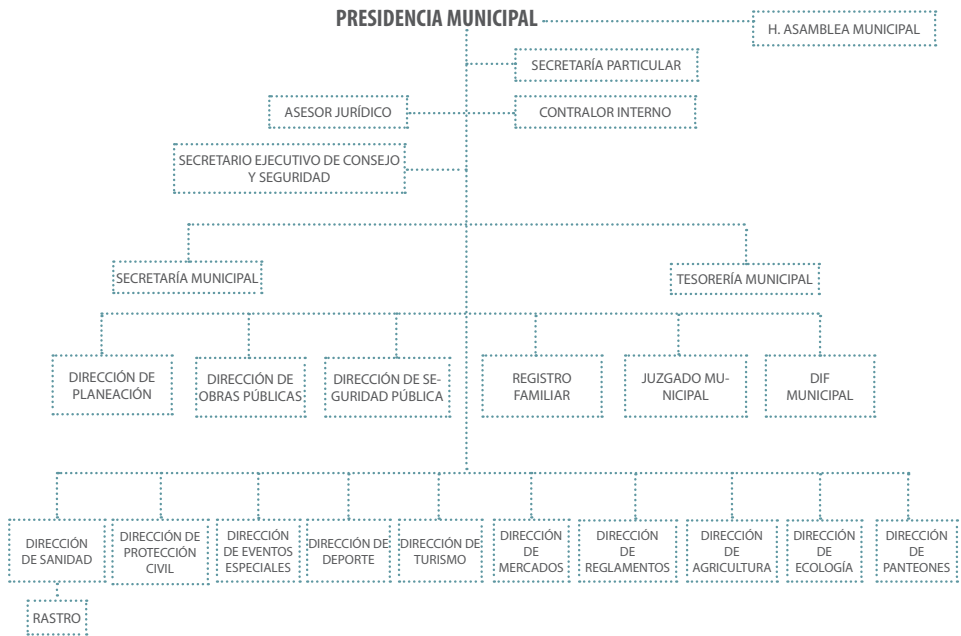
PRESIDENCIA MUNICIPAL

H. ASAMBLEA MUNICIPAL

SECRETARÍA PARTICULAR

ASESOR JURÍDICO

CONTRALOR INTERNO

SECRETARIO EJECUTIVO DE CONSEJO Y SEGURIDAD

SECRETARÍA MUNICIPAL

TESORERÍA MUNICIPAL

DIRECCIÓN DE PLANEACIÓN

DIRECCIÓN DE OBRAS PÚBLICAS

DIRECCIÓN DE SEGURIDAD PÚBLICA

REGISTRO FAMILIAR

JUZGADO MUNICIPAL

DIF MUNICIPAL

DIRECCIÓN DE SANIDAD

DIRECCIÓN DE PROTECCIÓN CIVIL

DIRECCIÓN DE EVENTOS ESPECIALES

DIRECCIÓN DE DEPORTE

DIRECCIÓN DE TURISMO

DIRECCIÓN DE MERCADOS

DIRECCIÓN DE REGLAMENTOS

DIRECCIÓN DE AGRICULTURA

DIRECCIÓN DE ECOLOGÍA

DIRECCIÓN DE PANTEONES

RASTRO